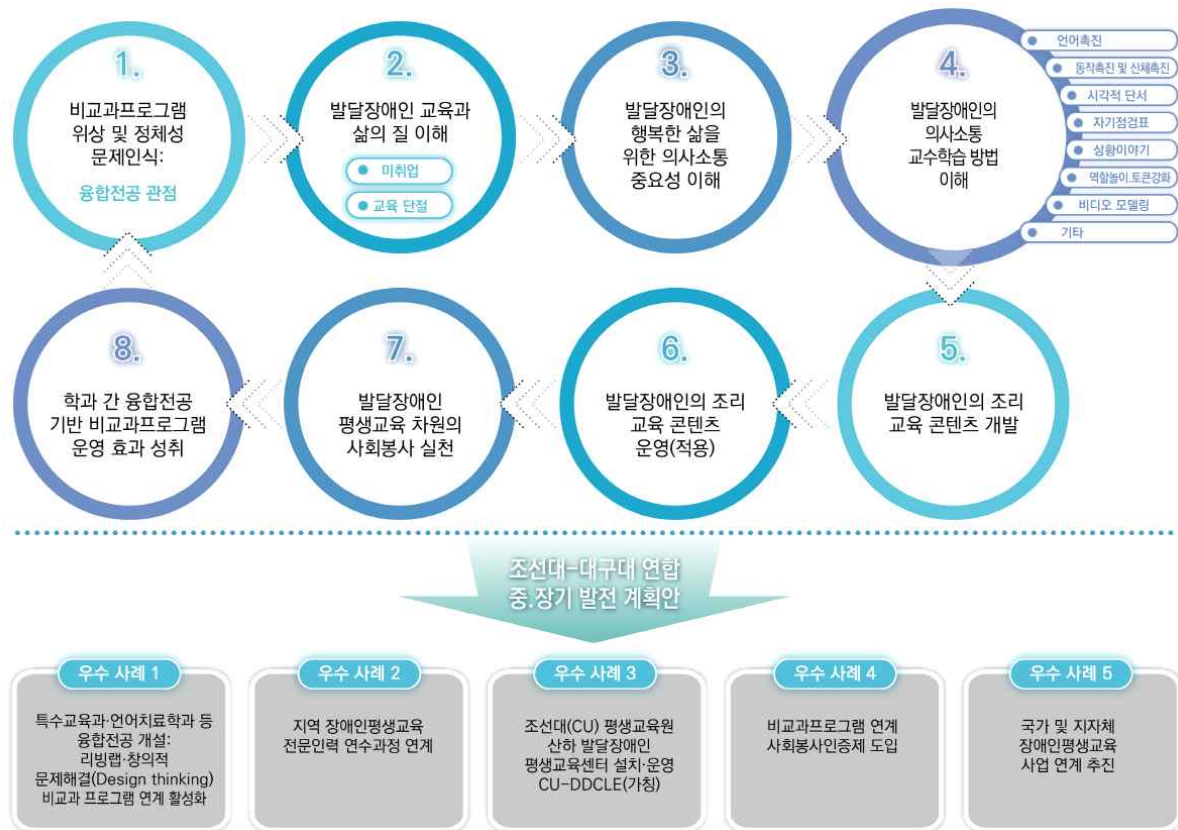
1.
비교과프로그램 위상 및 정체성 문제인식:
융합전공 관점

2.
발달장애인 교육과 삶의 질 이해
미취업
교육 단절

3.
발달장애인의 행복한 삶을 위한 의사소통 중요성 이해

4.
발달장애인의 의사소통 교수학습 방법 이해

언어촉진
동작촉진 및 신체촉진
시각적 단서
자기점검표
상황이야기
역할놀이.토큰강화
비디오 모델링
기타

5.
발달장애인의 조리 교육 콘텐츠 개발

6.
발달장애인의 조리 교육 콘텐츠 운영(적용)

7.
발달장애인 평생교육 차원의 사회봉사 실천

8.
학과 간 융합전공 기반 비교과프로그램 운영 효과 성취

조선대-대구대 연합
중.장기 발전 계획안

우수 사례 1
특수교육과·언어치료학과 등 융합전공 개설: 리빙랩·창의적 문제해결(Design thinking) 비교과 프로그램 연계 활성화

우수 사례 2
지역 장애인평생교육 전문인력 연수과정 연계

우수 사례 3
조선대(CU) 평생교육원 산하 발달장애인 평생교육센터 설치·운영 CU-DDCLE(가칭)

우수 사례 4
비교과프로그램 연계 사회봉사인증제 도입

우수 사례 5
국가 및 지자체 장애인평생교육 사업 연계 추진